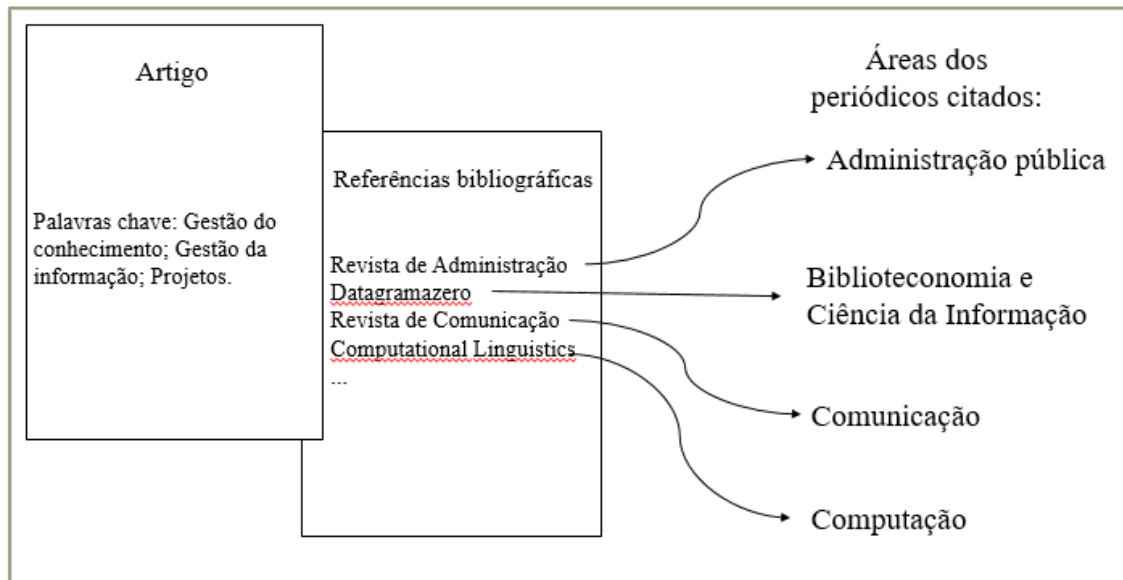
Artigo

Palavras chave: Gestão do conhecimento; Gestão da informação; Projetos.

Referências bibliográficas

Revista de Administração
Datagramazero
Revista de Comunicação
Computational Linguistics
...

Áreas dos periódicos citados:

Administração pública

Biblioteconomia e Ciência da Informação

Comunicação

Computação